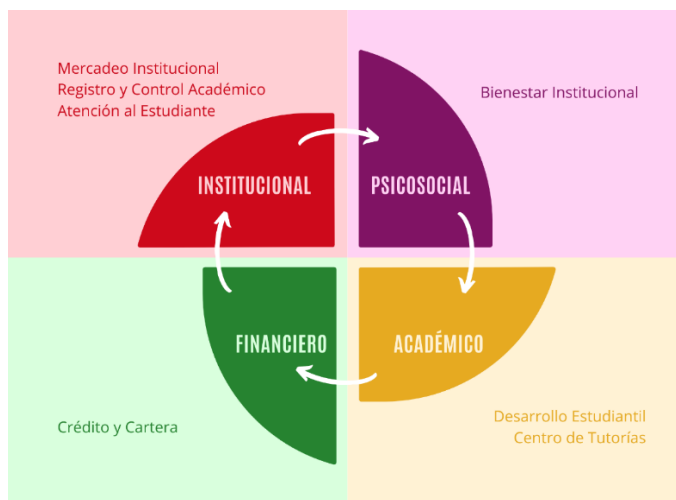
Mercadeo Institucional
Registro y Control Académico
Atención al Estudiante

Bienestar Institucional

INSTITUCIONAL

PSICOSOCIAL

FINANCIERO

ACADÉMICO

Crédito y Cartera

Desarrollo Estudiantil
Centro de Tutorías